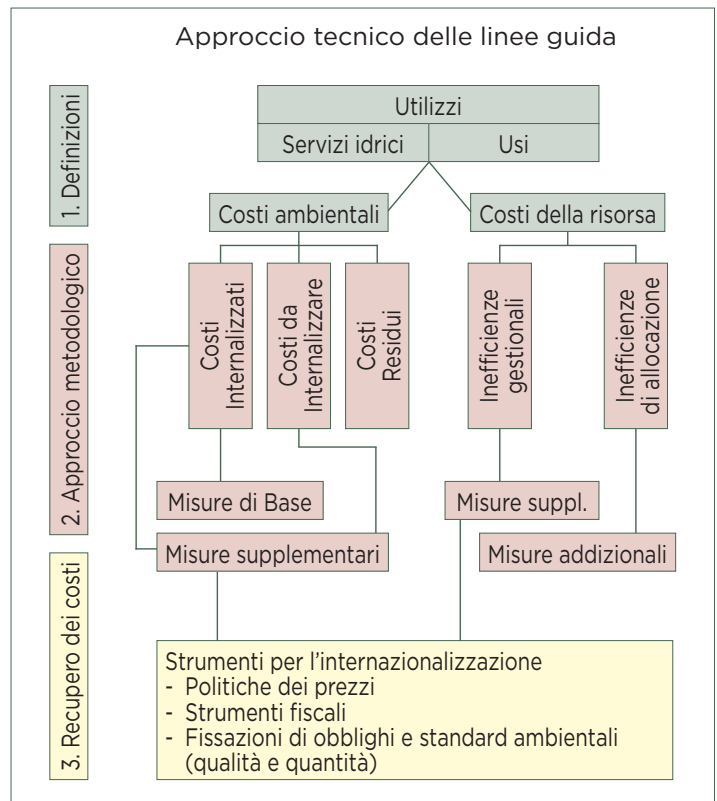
Approccio tecnico delle linee guida

1. Definizioni

2. Approccio metodologico

3. Recupero dei costi

Utilizzi

Servizi idrici

Usi

Costi ambientali

Costi della risorsa

Costi Internalizzati

Costi da Internalizzare

Costi Residui

Inefficienze gestionali

Inefficienze di allocazione

Misure di Base

Misure suppl.

Misure supplementari

Misure addizionali

Strumenti per l'internazionalizzazione
- Politiche dei prezzi
- Strumenti fiscali
- Fissazioni di obblighi e standard ambientali (qualità e quantità)